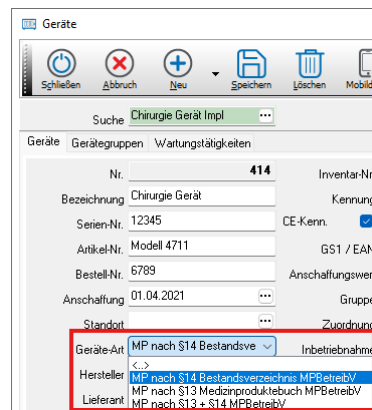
Geräte

Schließen Abbruch Neu Speichern Löschen Mobil

Suche Chirurgie Gerät Impl ...

Geräte Gerätegruppen Wartungstätigkeiten

Nr. 414 Inventar-Nr

Bezeichnung Chirurgie Gerät Kennung

Serien-Nr. 12345 CE-Kenn.

Artikel-Nr. Modell 4711 GS1 / EAN

Bestell-Nr. 6789 Anschaffungswert

Anschaffung 01.04.2021 ... Gruppe

Standort ... Zuordnung

Geräte-Art MP nach §14 Bestandsve Inbetriebnahme

Hersteller <...>

MP nach §14 Bestandsverzeichnis MPBetreibV

Lieferant MP nach §13 Medizinproduktebuch MPBetreibV

MP nach §13 + §14 MPBetreibV